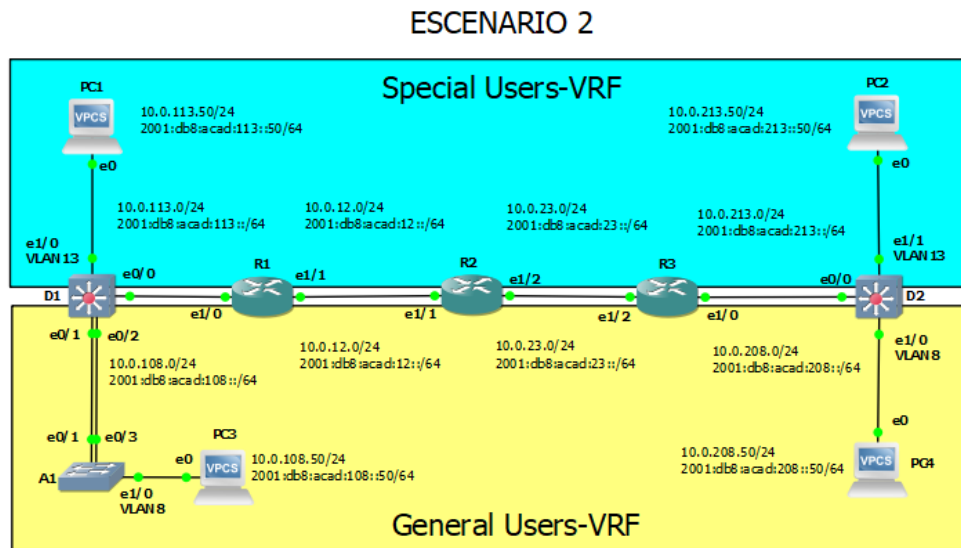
ESCENARIO 2

Special Users-VRF

PC1
VPCS
10.0.113.50/24
2001:db8:acad:113::50/64
e0

PC2
VPCS
10.0.213.50/24
2001:db8:acad:213::50/64
e0

10.0.113.0/24
2001:db8:acad:113::/64

10.0.12.0/24
2001:db8:acad:12::/64

10.0.23.0/24
2001:db8:acad:23::/64

10.0.213.0/24
2001:db8:acad:213::/64

e1/0
VLAN 13
e0/0
D1
R1
e1/1
e1/0
R2
e1/2
e1/1
R3
e1/2
e1/0
e0/0
D2
e1/1
VLAN 13

e0/1
e0/2
10.0.108.0/24
2001:db8:acad:108::/64

10.0.12.0/24
2001:db8:acad:12::/64

10.0.23.0/24
2001:db8:acad:23::/64

10.0.208.0/24
2001:db8:acad:208::/64

e1/0
VLAN 8

e0/1
e0/3
PC3
e0
VPCS
10.0.108.50/24
2001:db8:acad:108::50/64
A1
e1/0
VLAN 8

e0
10.0.208.50/24
2001:db8:acad:208::50/64
VPCS
PC4

General Users-VRF